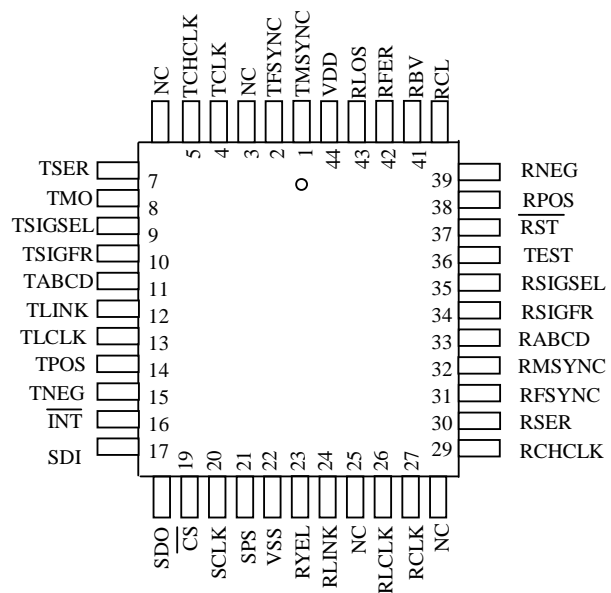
NC TCHCLK TCLK NC TFSYNC TMSYNC VDD RLOS RFER RBV RCL

5 4 3 2 1 44 43 42 41

TSER 7
TMO 8
TSIGSEL 9
TSIGFR 10
TABCD 11
TLINK 12
TLCLK 13
TPOS 14
TNEG 15
$\overline{INT}$ 16
SDI 17

39 RNEG
38 RPOS
37 $\overline{RST}$
36 TEST
35 RSIGSEL
34 RSIGFR
33 RABCD
32 RMSYNC
31 RFSYNC
30 RSER
29 RCHCLK

19 20 21 22 23 24 25 26 27

SDO $\overline{CS}$ SCLK SPS VSS RYEL RLINK NC RLCLK RCLK NC